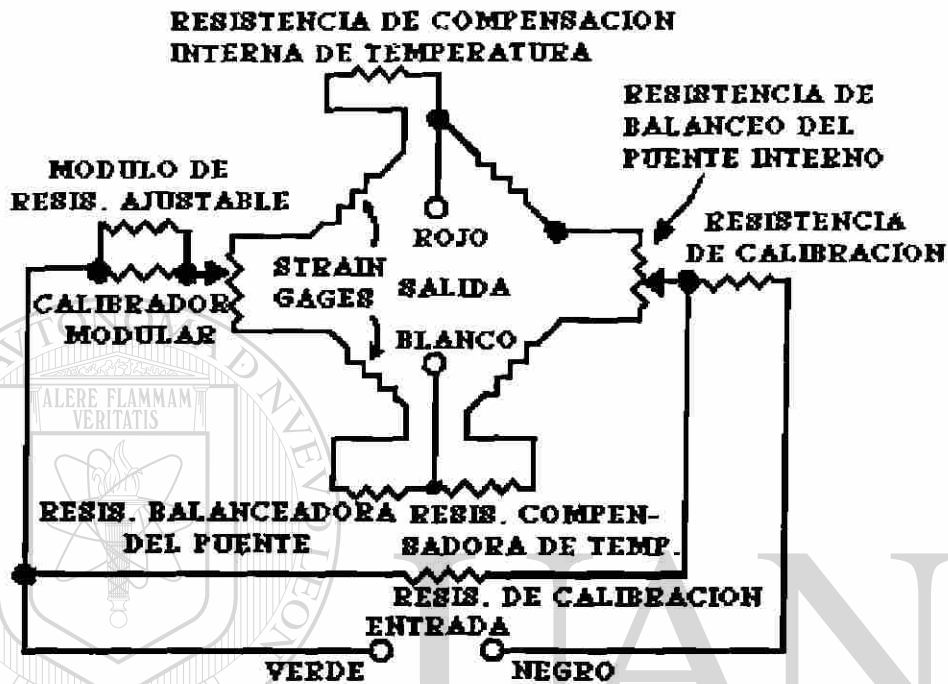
RESISTENCIA DE COMPENSACION INTERNA DE TEMPERATURA

RESISTENCIA DE BALANCEO DEL PUENTE INTERNO

MODULO DE RESIS. AJUSTABLE

RESISTENCIA DE CALIBRACION

ROJO

STRAIN GAGES

SALIDA

CALIBRADOR MODULAR

BLANCO

ALERE FLAMMAM VERITATIS

RESIS. BALANCEADORA DEL PUENTE

RESIS. COMPENSADORA DE TEMP.

RESIS. DE CALIBRACION

ENTRADA

VERDE

NEGRO